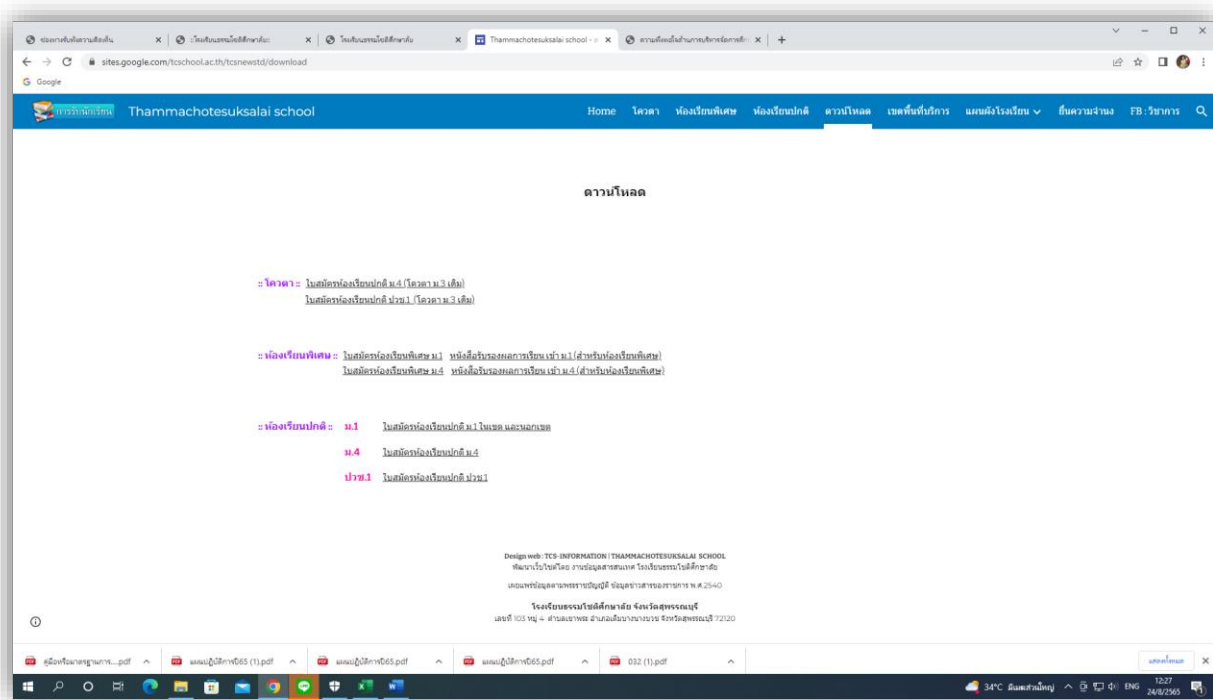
ช่องทางรับแจ้งความเดือดร้อน | โรงเรียนธรรมโชติศึกษาลัย | โรงเรียนธรรมโชติศึกษาลัย | Thammachotesuksalai school - ... | ความพึงพอใจต่อการบริหารจัดการที่... | +

sites.google.com/tcschool.ac.th/tcsnewstd/download

Google

การรับนักเรียน Thammachotesuksalai school

Home โควตา ห้องเรียนพิเศษ ห้องเรียนปกติ ดาวน์โหลด เขตพื้นที่บริการ แผนผังโรงเรียน ยื่นความจำนง FB : วิชาการ

ดาวน์โหลด

:: โควตา :: ใบสมัครห้องเรียนปกติ ม.4 (โควตา ม.3 เดิม)
ใบสมัครห้องเรียนปกติ ปวช.1 (โควตา ม.3 เดิม)

:: ห้องเรียนพิเศษ :: ใบสมัครห้องเรียนพิเศษ ม.1 หนังสือรับรองผลการเรียน เข้า ม.1 (สำหรับห้องเรียนพิเศษ)
ใบสมัครห้องเรียนพิเศษ ม.4 หนังสือรับรองผลการเรียน เข้า ม.4 (สำหรับห้องเรียนพิเศษ)

:: ห้องเรียนปกติ :: ม.1 ใบสมัครห้องเรียนปกติ ม.1 ในเขต และนอกเขต

ม.4 ใบสมัครห้องเรียนปกติ ม.4

ปวช.1 ใบสมัครห้องเรียนปกติ ปวช.1

Design web : TCS-INFORMATION | THAMMACHOTESUKSALAI SCHOOL
พัฒนาเว็บไซต์โดย งานข้อมูลสารสนเทศ โรงเรียนธรรมโชติศึกษาลัย

เผยแพร่ข้อมูลตามพระราชบัญญัติ ข้อมูลข่าวสารของราชการ พ.ศ.2540

โรงเรียนธรรมโชติศึกษาลัย จังหวัดสุพรรณบุรี
เลขที่ 103 หมู่ 4 ตำบลเขาพระ อำเภอเดิมบางนางบวช จังหวัดสุพรรณบุรี 72120

คู่มือพร้อมมาตรฐานการ....pdf | แผนปฏิบัติการปี65 (1).pdf | แผนปฏิบัติการปี65.pdf | แผนปฏิบัติการปี65.pdf | 032 (1).pdf | แสดงทั้งหมด

34°C มีเมฆส่วนใหญ่ ENG 12:27 24/8/2565